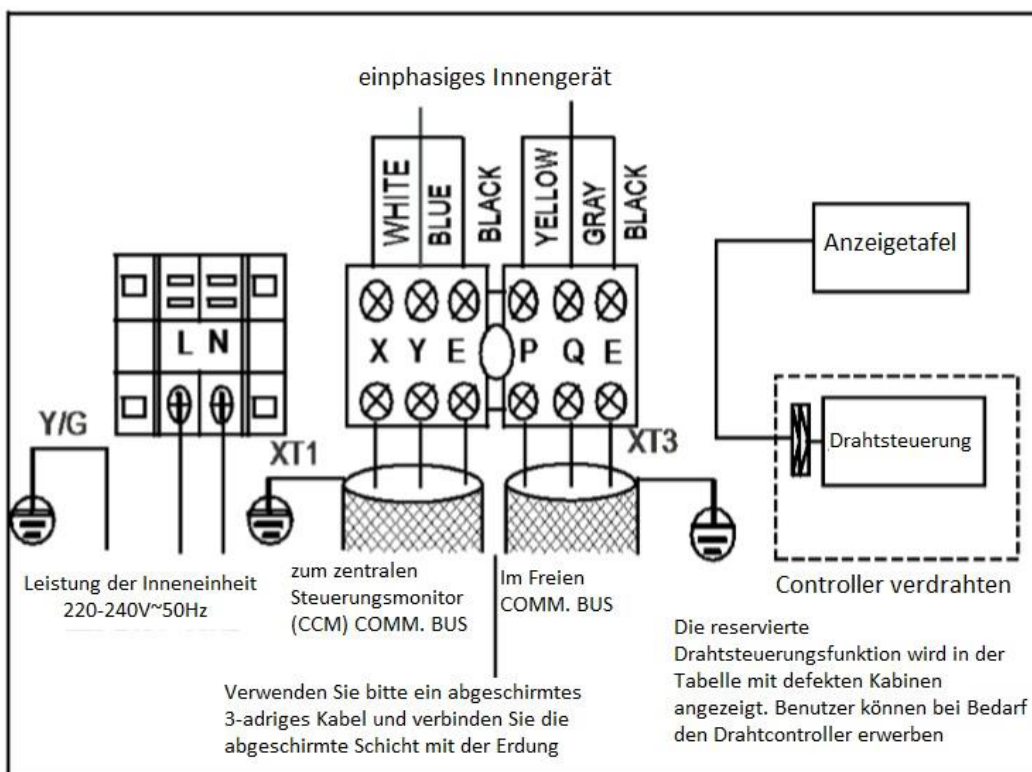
einphasiges Innengerät

WHITE BLUE BLACK YELLOW GRAY BLACK

Anzeigetafel

L N

X Y E P Q E

Y/G

XT1

XT3

Drahtsteuerung

Leistung der Inneneinheit 220-240V~50Hz

zum zentralen Steuerungsmonitor (CCM) COMM. BUS

Im Freien COMM. BUS

Controller verdrahten

Die reservierte Drahtsteuerungsfunktion wird in der Tabelle mit defekten Kabinen angezeigt. Benutzer können bei Bedarf den Drahtcontroller erwerben

Verwenden Sie bitte ein abgeschirmtes 3-adriges Kabel und verbinden Sie die abgeschirmte Schicht mit der Erdung